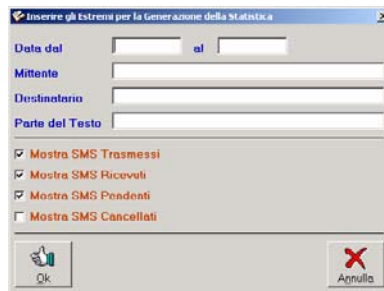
Inserire gli Estremi per la Generazione della Statistica

Data dal
al
Mittente
Destinatario
Parte del Testo

Mostra SMS Trasmessi
Mostra SMS Ricevuti
Mostra SMS Pendenti
Mostra SMS Cancellati

Ok
Annulla